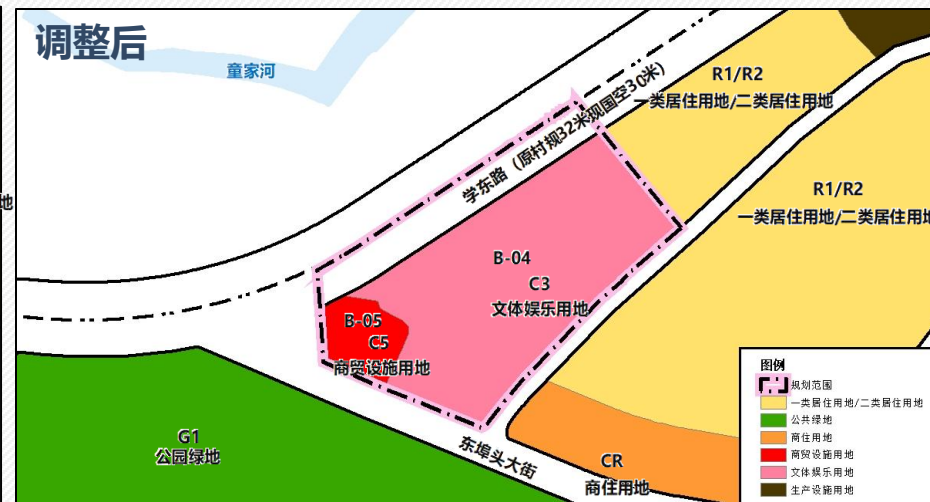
调整后

童家河

学东路（原村规32米现国空30米）

R1/R2
一类居住用地/二类居住用地

R1/R2
一类居住用地/二类居住用地

地

B-04
C3
文体娱乐用地

B-05
C5
商贸设施用地

G1
公园绿地

东埠头大街

CR
商住用地

图例
规划范围
一类居住用地/二类居住用地
公共绿地
商住用地
商贸设施用地
文体娱乐用地
生产设施用地